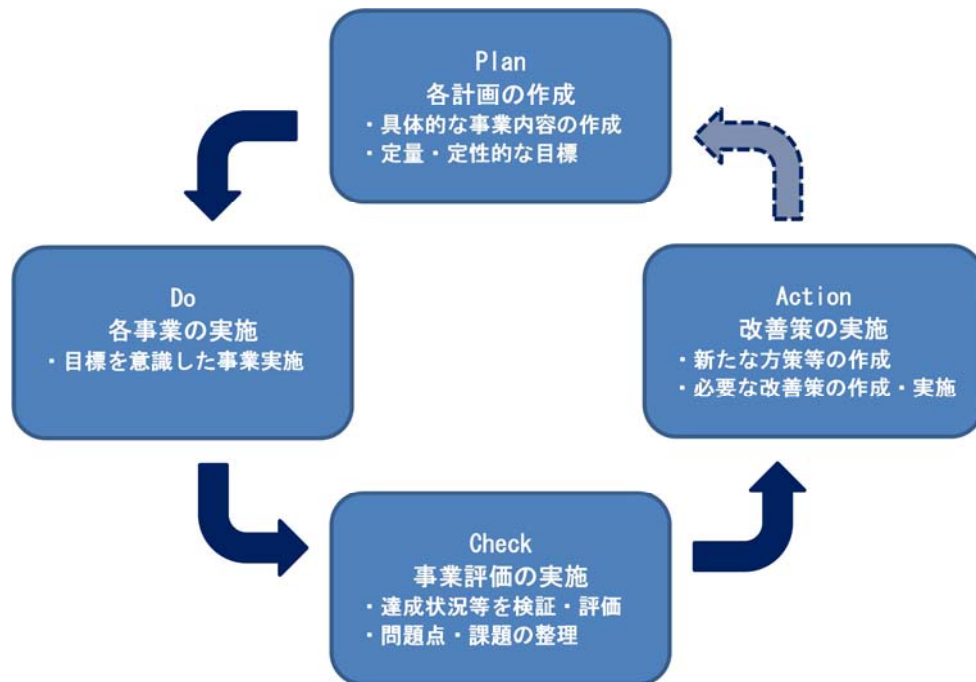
Plan
各計画の作成
・具体的な事業内容の作成
・定量・定性的な目標

Do
各事業の実施
・目標を意識した事業実施

Action
改善策の実施
・新たな方策等の作成
・必要な改善策の作成・実施

Check
事業評価の実施
・達成状況等を検証・評価
・問題点・課題の整理